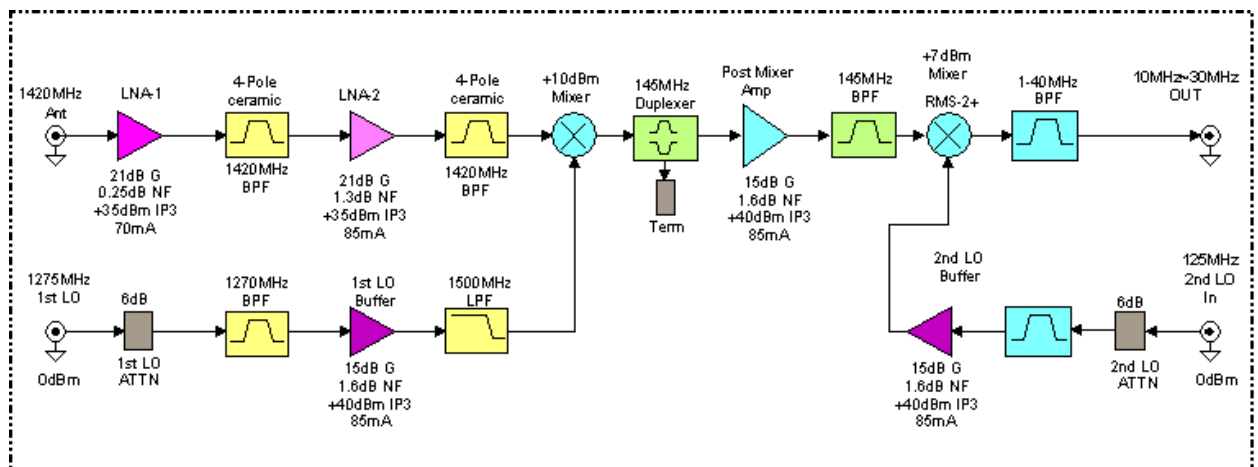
1420MHz Ant

LNA-1

21dB G
0.25dB NF
+35dBm IP3
70mA

4-Pole ceramic

1420MHz BPF

LNA-2

21dB G
1.3dB NF
+35dBm IP3
85mA

4-Pole ceramic

1420MHz BPF

+10dBm Mixer

145MHz Duplexer

Term

Post Mixer Amp

15dB G
1.6dB NF
+40dBm IP3
85mA

145MHz BPF

+7dBm Mixer
RMS-2+

1-40MHz BPF

10MHz-30MHz OUT

1275MHz 1st LO

0dBm

6dB

1st LO ATTN

1270MHz BPF

1st LO Buffer

15dB G
1.6dB NF
+40dBm IP3
85mA

1500MHz LPF

2nd LO Buffer

15dB G
1.6dB NF
+40dBm IP3
85mA

6dB

2nd LO ATTN

125MHz 2nd LO In

0dBm